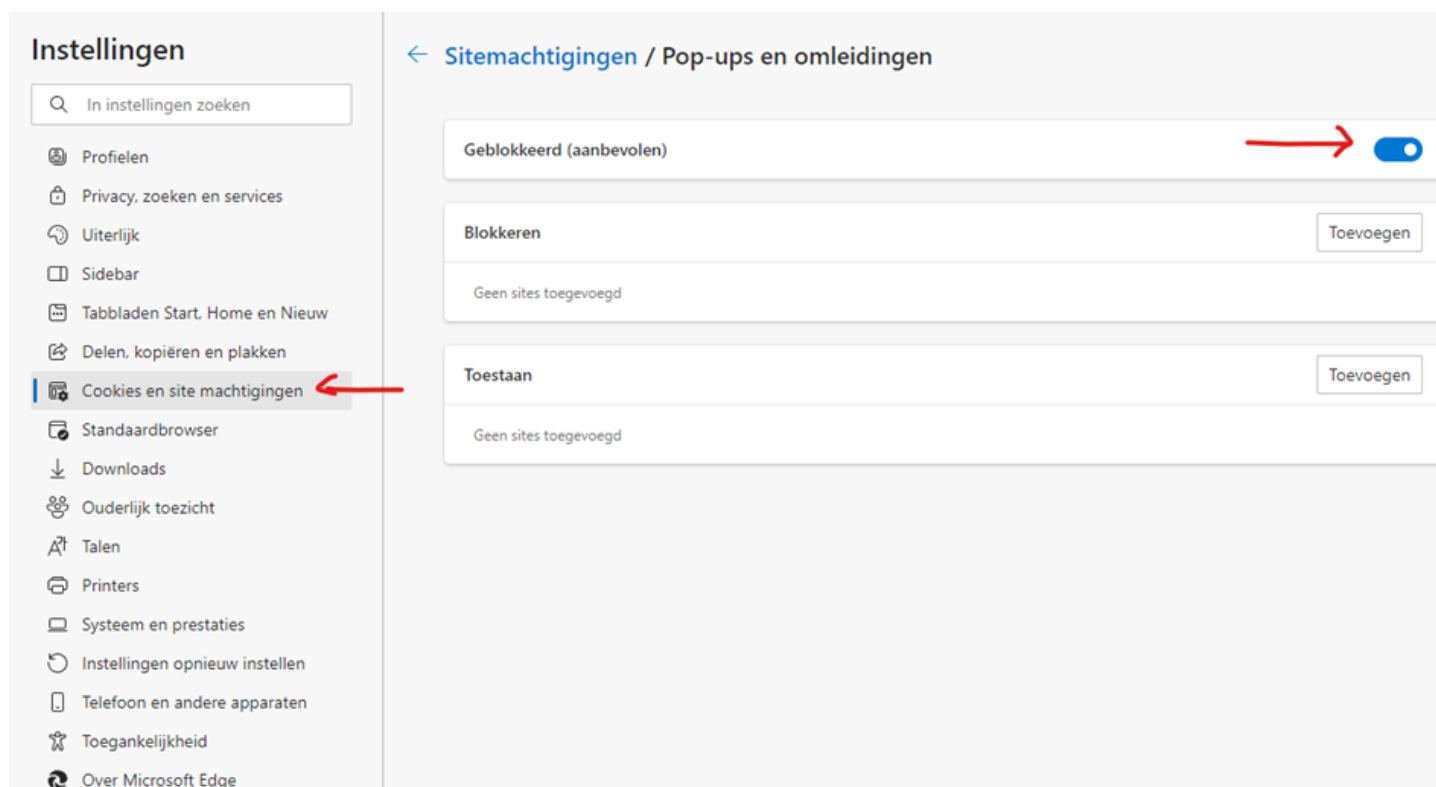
Instellingen

In instellingen zoeken

Profielen
Privacy, zoeken en services
Uiterlijk
Sidebar
Tabbladen Start, Home en Nieuw
Delen, kopiëren en plakken
Cookies en site machtigingen
Standaardbrowser
Downloads
Ouderlijk toezicht
Talen
Printers
Systeem en prestaties
Instellingen opnieuw instellen
Telefoon en andere apparaten
Toegankelijkheid
Over Microsoft Edge

Sitemachtigingen / Pop-ups en omleidingen

Geblokkeerd (aanbevolen)

Blokkeren
Toevoegen
Geen sites toegevoegd

Toestaan
Toevoegen
Geen sites toegevoegd